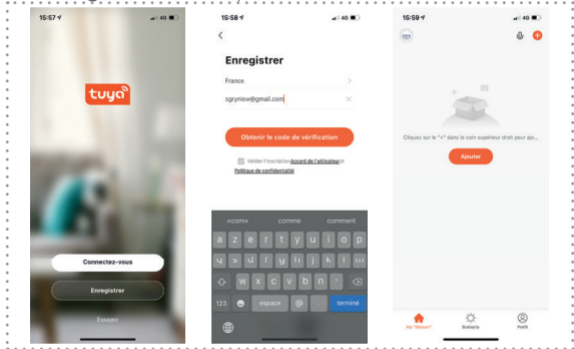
15:57

tuya

Connectez-vous

Enregistrer

Essayez

15:58 4G

<

Enregistrer

France >

sgryniew@gmail.com ×

Obtenir le code de vérification

Valider l'inscription Accord de l'utilisateur et Politique de confidentialité

«.com» comme comment

a z e r t y u i o p

q s d f g h j k l m

w x c v b n '

123 espace @ . terminé

15:59 4G

Cliquez sur le "+" dans le coin supérieur droit pour ajo...

Ajouter

Ma maison Scénario Profil